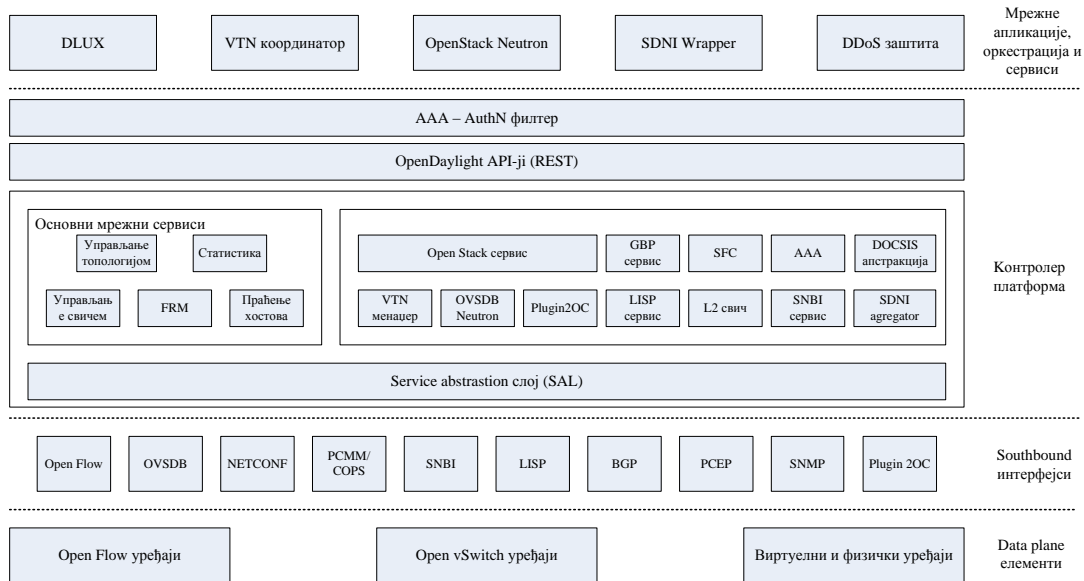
DLUX

VTN координатор

OpenStack Neutron

SDNI Wrapper

DDoS заштита

Мрежне апликације, оркестрација и сервиси

AAA – AuthN филтер

OpenDaylight API-ji (REST)

Основни мрежни сервиси

Управљање топологијом

Статистика

Управљање свичем

FRM

Праћење хостова

Open Stack сервис

GBP сервис

SFC

AAA

DOCSIS апстракција

VTN менаџер

OVSDB Neutron

Plugin2OC

LISP сервис

L2 свич

SNBI сервис

SDNI agregator

Service abstrastion слој (SAL)

Контролер платформа

Open Flow

OVSDB

NETCONF

PCMM/ COPS

SNBI

LISP

BGP

PCEP

SNMP

Plugin 2OC

Southbound интерфејси

Open Flow уређаји

Open vSwitch уређаји

Виртуелни и физички уређаји

Data plane елементи